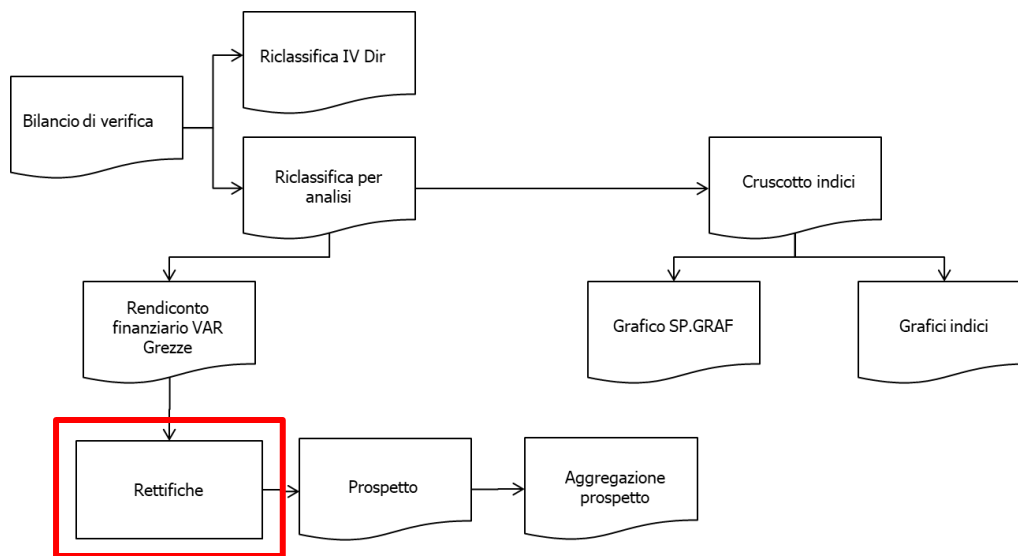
Riclassifica IV Dir

Bilancio di verifica

Riclassifica per analisi

Cruscotto indici

Rendiconto finanziario VAR Grezze

Grafico SP.GRAF

Grafici indici

Rettifiche

Prospetto

Aggregazione prospetto